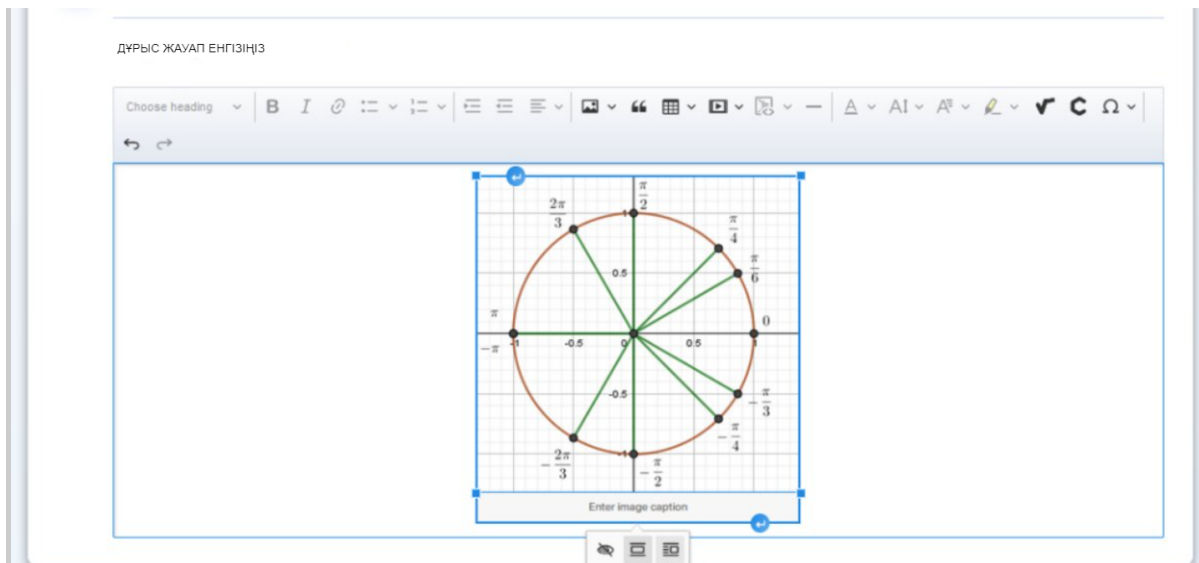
ДҰРЫС ЖАУАП ЕНГІЗІҢІЗ

Choose heading

$\frac{\pi}{2}$

$\frac{2\pi}{3}$

$\frac{\pi}{4}$

$\frac{\pi}{6}$

1

0.5

$\pi$

0

$-\pi$

-1

-0.5

0

0.5

1

-0.5

$-\frac{\pi}{3}$

$-\frac{\pi}{4}$

$-\frac{2\pi}{3}$

-1

$-\frac{\pi}{2}$

Enter image caption